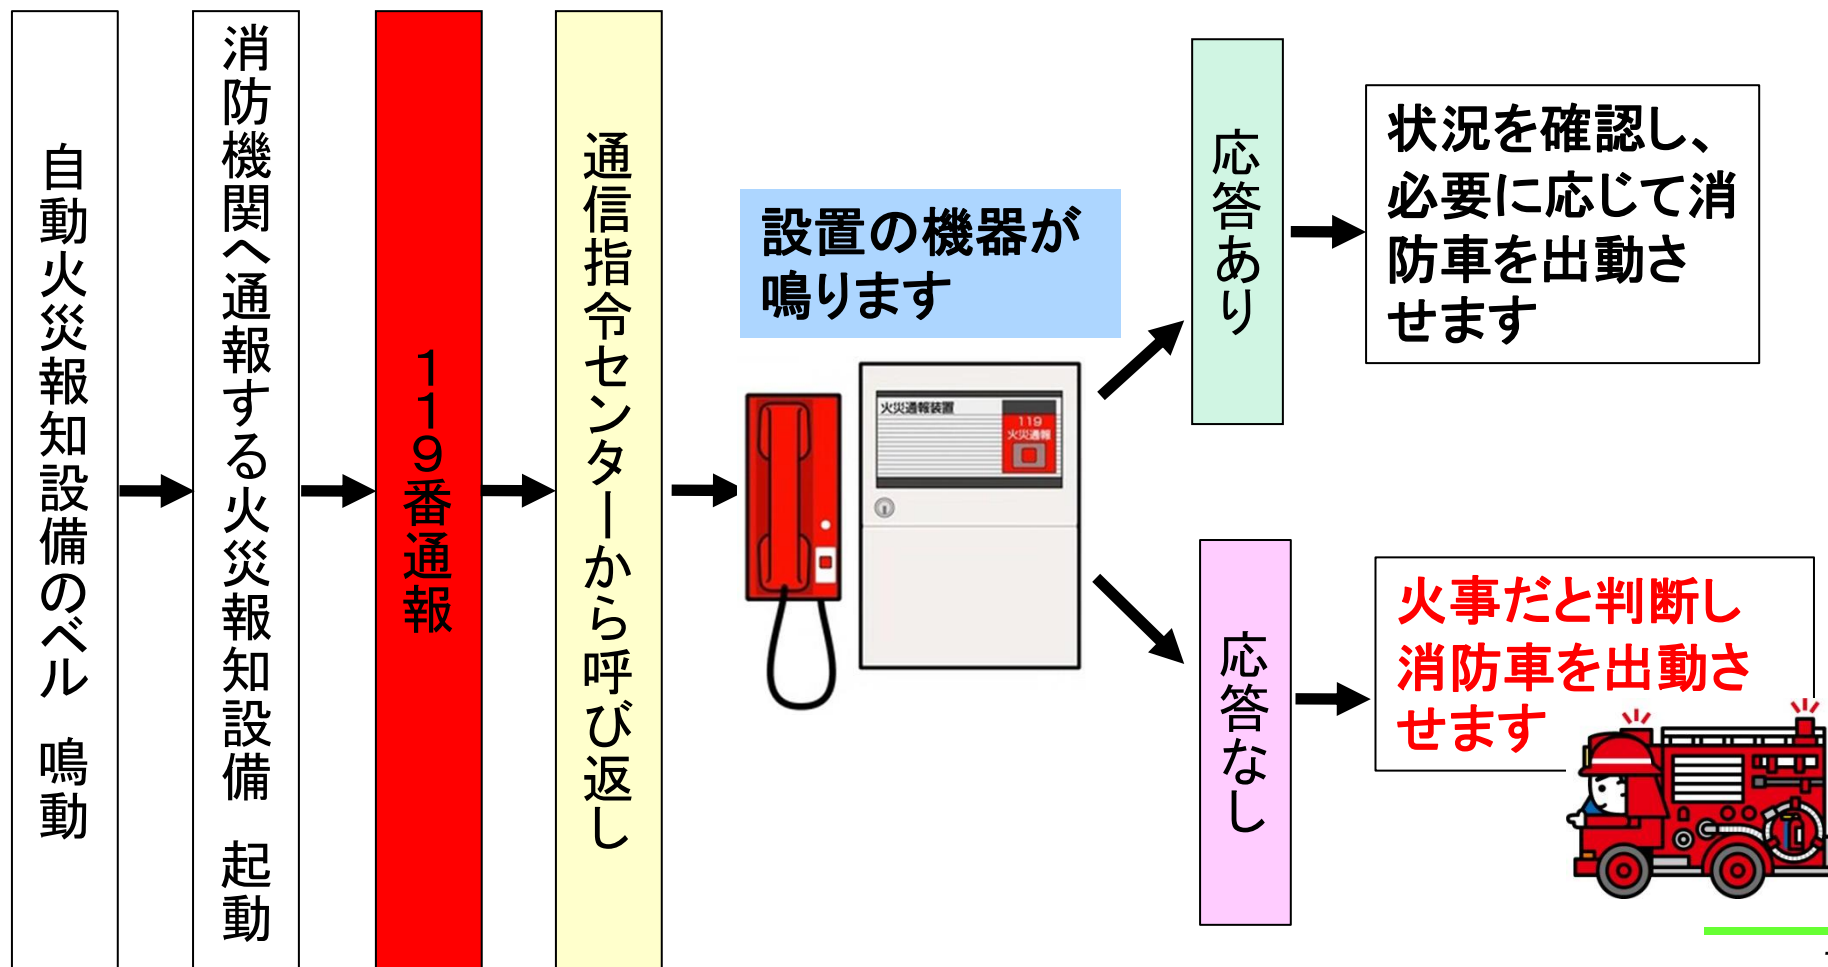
自動火災報知設備のベル　鳴動

消防機関へ通報する火災報知設備　起動

119番通報

通信指令センターから呼び返し

設置の機器が鳴ります

火災通報装置

119
火災通報

応答あり

状況を確認し、必要に応じて消防車を出動させます

応答なし

火事だと判断し消防車を出動させます